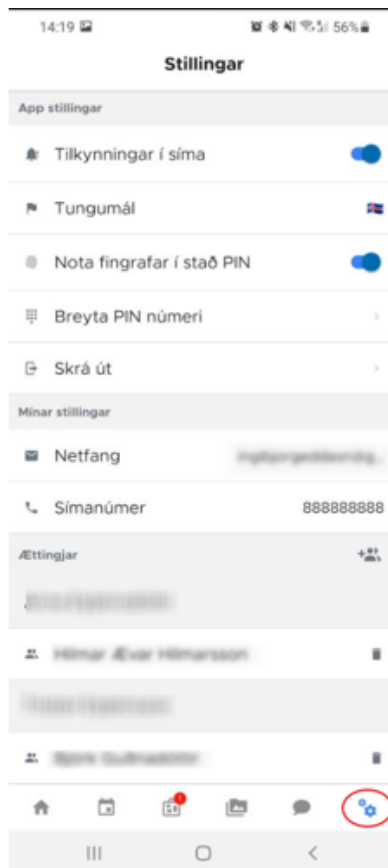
14:19

56%

Stillingar

App stillingar

Tilkynningar í síma

Tungumál

Nota fingrafar í stað PIN

Breyta PIN númeri

Skrá út

Mínar stillingar

Netfang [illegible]

Símanúmer 888888888

Ættingjar

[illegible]

Hilmar Ævar Hilmarsson

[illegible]

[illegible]